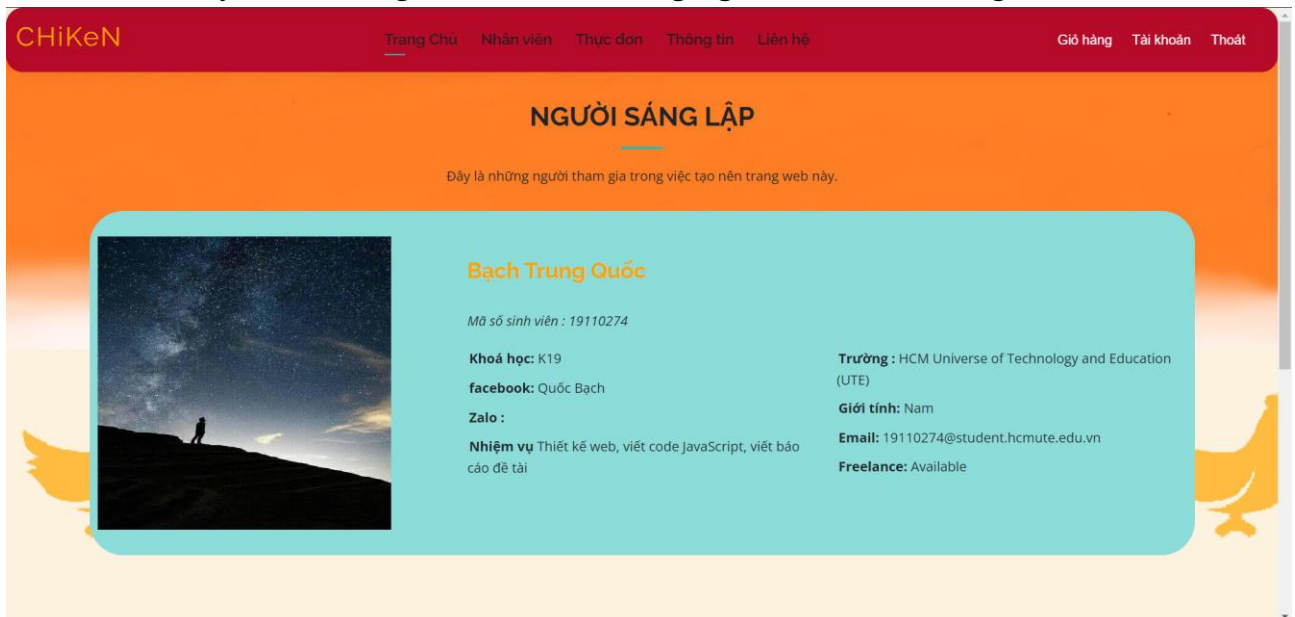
CHiKeN

Trang Chủ Nhân viên Thực đơn Thông tin Liên hệ

Giỏ hàng Tài khoản Thoát

NGƯỜI SÁNG LẬP

Đây là những người tham gia trong việc tạo nên trang web này.

Bạch Trung Quốc

Mã số sinh viên : 19110274

Khoá học: K19

facebook: Quốc Bạch

Zalo :

Nhiệm vụ Thiết kế web, viết code JavaScript, viết báo cáo đề tài

Trường : HCM Universe of Technology and Education (UTE)

Giới tính: Nam

Email: 19110274@student.hcmute.edu.vn

Freelance: Available